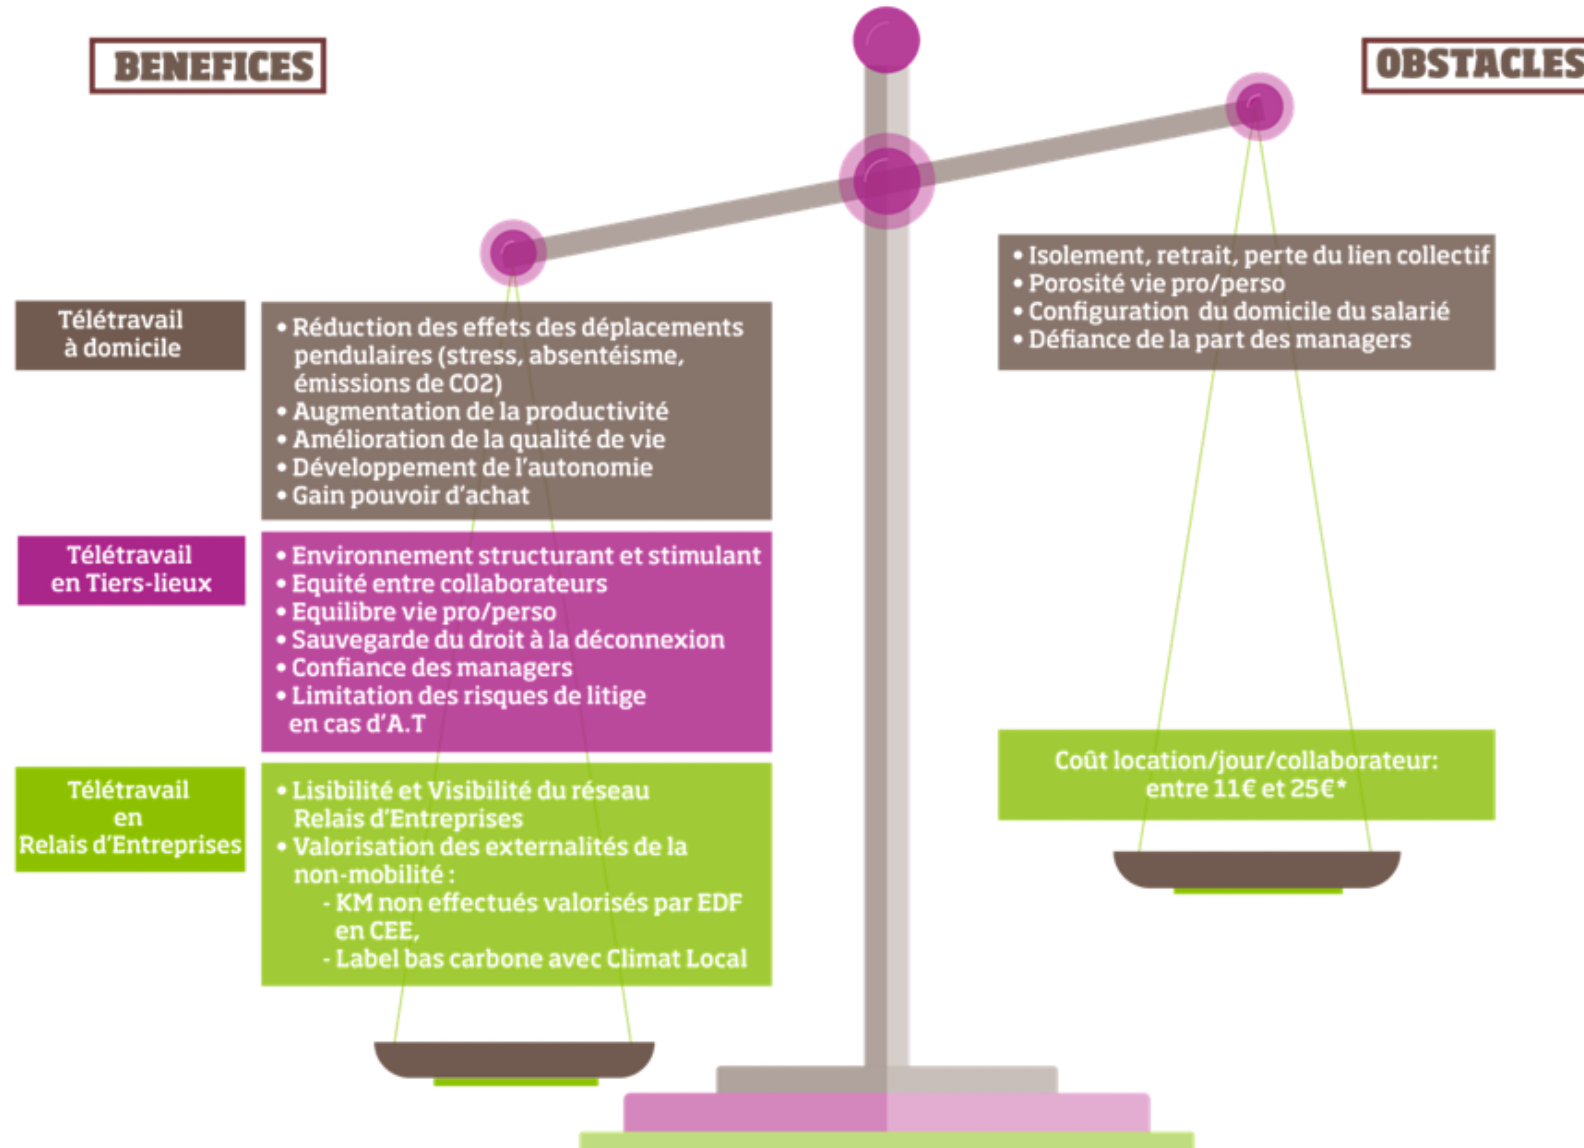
BENEFICES

OBSTACLES

• Isolement, retrait, perte du lien collectif
• Porosité vie pro/perso
• Configuration du domicile du salarié
• Défiance de la part des managers

Télétravail à domicile

• Réduction des effets des déplacements pendulaires (stress, absentéisme, émissions de CO2)
• Augmentation de la productivité
• Amélioration de la qualité de vie
• Développement de l'autonomie
• Gain pouvoir d'achat

Télétravail en Tiers-lieux

• Environnement structurant et stimulant
• Equité entre collaborateurs
• Equilibre vie pro/perso
• Sauvegarde du droit à la déconnexion
• Confiance des managers
• Limitation des risques de litige en cas d'A.T

Télétravail en Relais d'Entreprises

• Lisibilité et Visibilité du réseau Relais d'Entreprises
• Valorisation des externalités de la non-mobilité :
- KM non effectués valorisés par EDF en CEE,
- Label bas carbone avec Climat Local

Coût location/jour/collaborateur: entre 11€ et 25€*